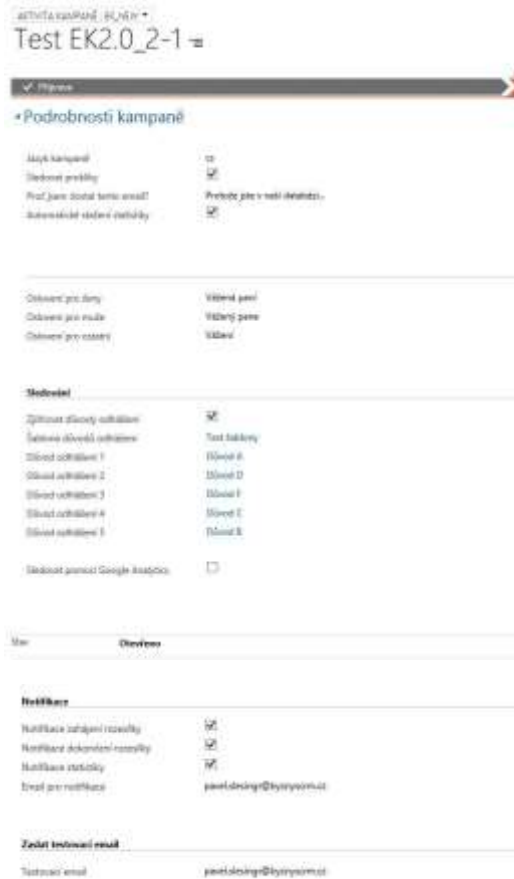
AKTIVITA KAMPANĚ : EK_NEW ▾
Test EK2.0_2-1

✓ Příprava

▪ Podrobnosti kampaně

Jazyk kampaně cs
Sledovat prokliky ☑
Proč jsem dostal tento email? Protože jste v naší databázi...
Automatické stažení statistiky ☑

Oslovení pro ženy Vážená paní
Oslovení pro muže Vážený pane
Oslovení pro neznámé Vážení

Sledování

Zjišťovat důvody odhlášení ☑
Šablona důvodů odhlášení Test šablony
Důvod odhlášení 1 Důvod A
Důvod odhlášení 2 Důvod D
Důvod odhlášení 3 Důvod F
Důvod odhlášení 4 Důvod C
Důvod odhlášení 5 Důvod B

Sledovat pomocí Google Analytics ☐

Stav Otevřeno

Notifikace

Notifikace zahájení rozesílky ☑
Notifikace dokončení rozesílky ☑
Notifikace statistiky ☑
Email pro notifikace pavel.slesinger@bysnysoom.cz

Zaslat testovací email

Testovací email pavel.slesinger@bysnysoom.cz